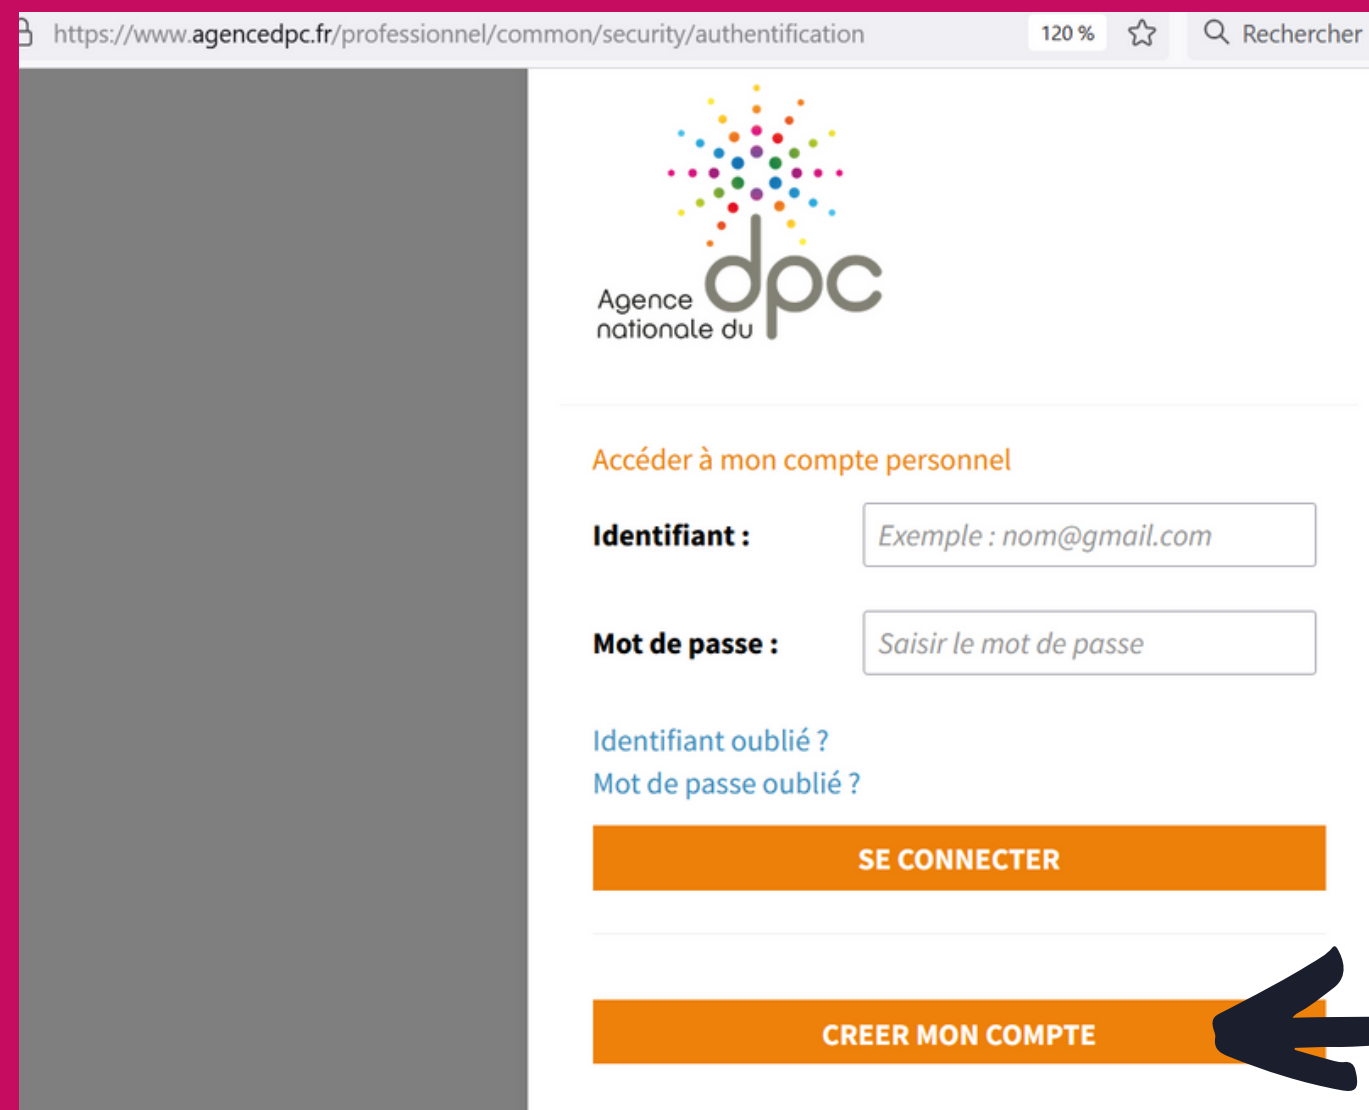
https://www.agencedpc.fr/professionnel/common/security/authentification 120 % Rechercher

Agence nationale du dpc

Accéder à mon compte personnel

Identifiant : Exemple : nom@gmail.com

Mot de passe : Saisir le mot de passe

Identifiant oublié ?
Mot de passe oublié ?

SE CONNECTER

CREER MON COMPTE